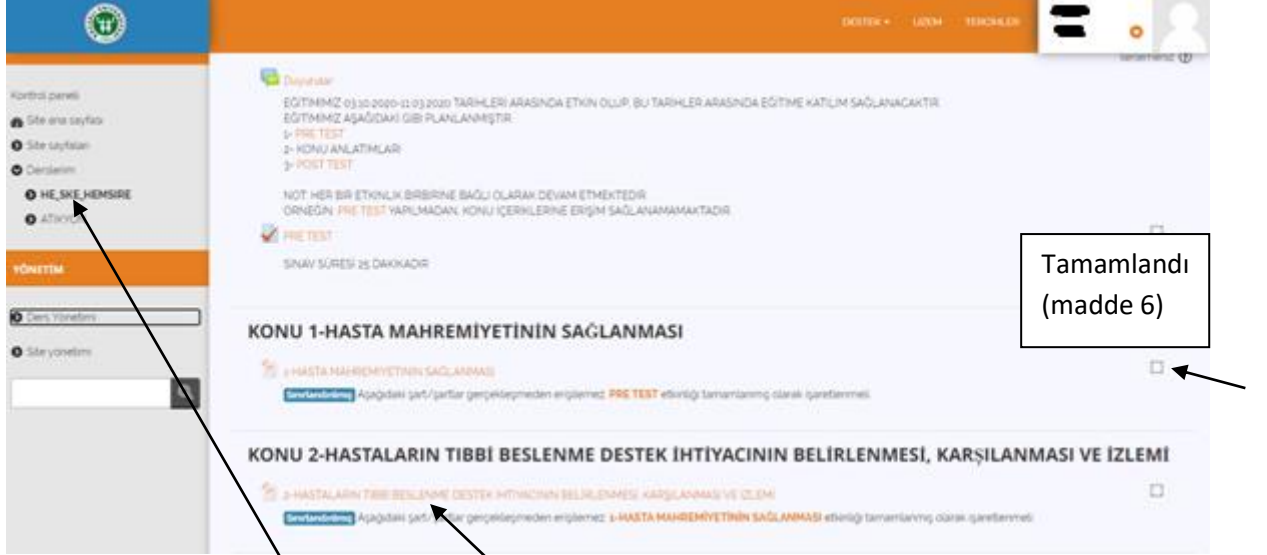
DESTEK ▾ LİZEM TERCİHLER

Kontrol paneli
Site ana sayfası
Site sayfaları
Derslerim
HE_SKE_HEMSIRE
ATIKY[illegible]

YÖNETİM

Ders Yönetimi
Site yönetimi

Duyurular

EĞİTİMİMİZ 03.10.2020-11.03.2020 TARİHLERİ ARASINDA ETKİN OLUP, BU TARİHLER ARASINDA EĞİTİME KATILIM SAĞLANACAKTIR.
EĞİTİMİMİZ AŞAĞIDAKİ GİBİ PLANLANMIŞTIR.
1- PRE TEST
2- KONU ANLATIMLARI
3- POST TEST

NOT: HER BİR ETKİNLİK BİRBİRİNE BAĞLI OLARAK DEVAM ETMEKTEDİR.
ÖRNEĞİN: PRE TEST YAPILMADAN, KONU İÇERİKLERİNE ERİŞİM SAĞLANAMAMAKTADIR.

PRE TEST

SINAV SÜRESİ 25 DAKİKADIR

Tamamlandı (madde 6)

KONU 1-HASTA MAHREMİYETİNİN SAĞLANMASI

1-HASTA MAHREMİYETİNİN SAĞLANMASI

Sınırlandırılmış Aşağıdaki şart/şartlar gerçekleşmeden erişilemez: PRE TEST etkinliği tamamlanmış olarak işaretlenmeli

KONU 2-HASTALARIN TIBBİ BESLENME DESTEK İHTİYACININ BELİRLENMESİ, KARŞILANMASI VE İZLEMİ

2-HASTALARIN TIBBİ BESLENME DESTEK İHTİYACININ BELİRLENMESİ, KARŞILANMASI VE İZLEMİ

Sınırlandırılmış Aşağıdaki şart/şartlar gerçekleşmeden erişilemez: 1-HASTA MAHREMİYETİNİN SAĞLANMASI etkinliği tamamlanmış olarak işaretlenmeli